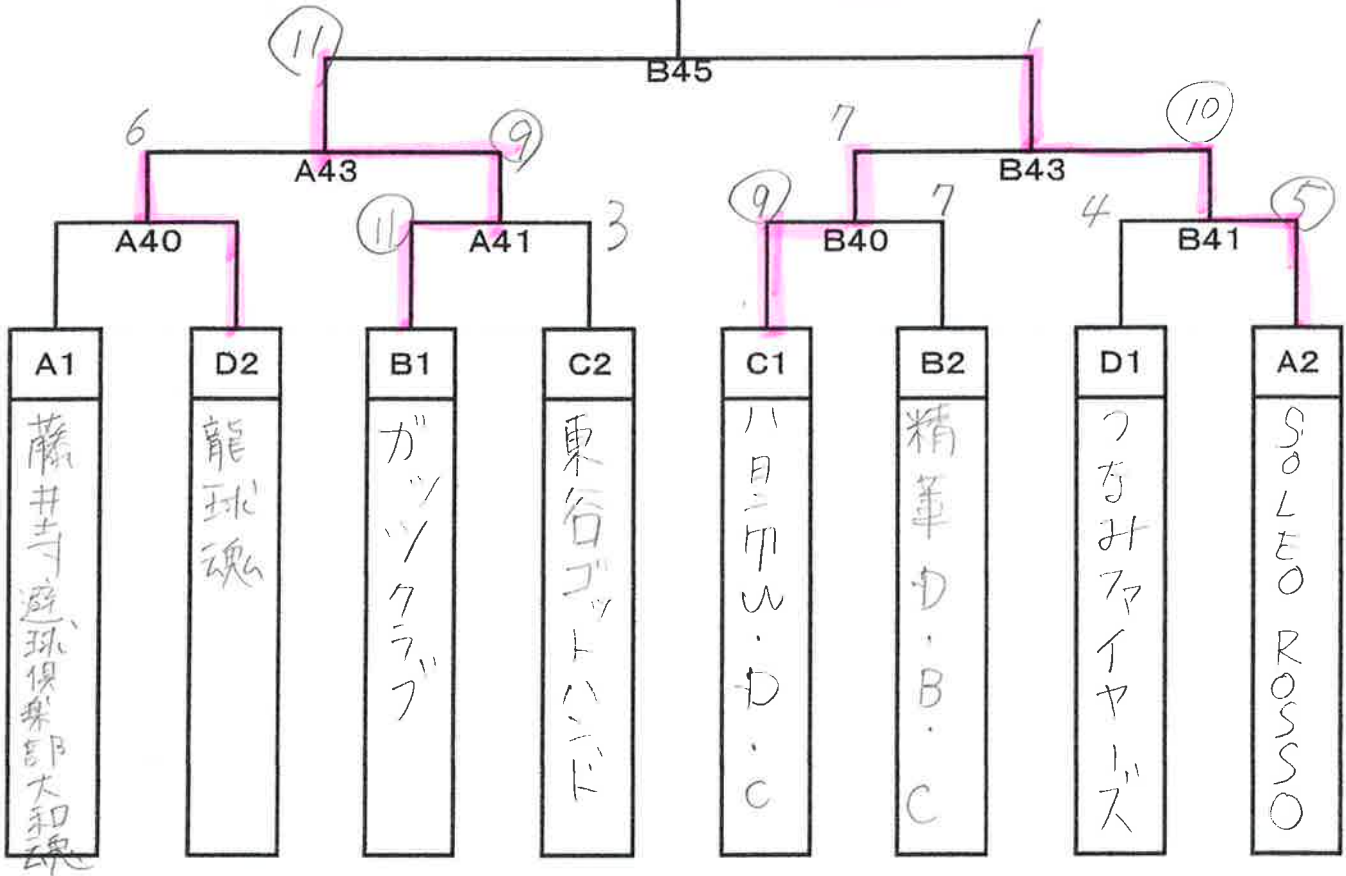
11
B45
1

6
A43
9

7
B43
10

A40
11
A41
3

9
B40
7

4
B41
5

A1
藤井寺遊球倶楽部大和魂

D2
龍球魂

B1
ガッツクラブ

C2
東谷ゴットハンド

C1
八日市W・B・C

B2
精華B・B・C

D1
つなみファイヤーズ

A2
SoLEO ROSSO